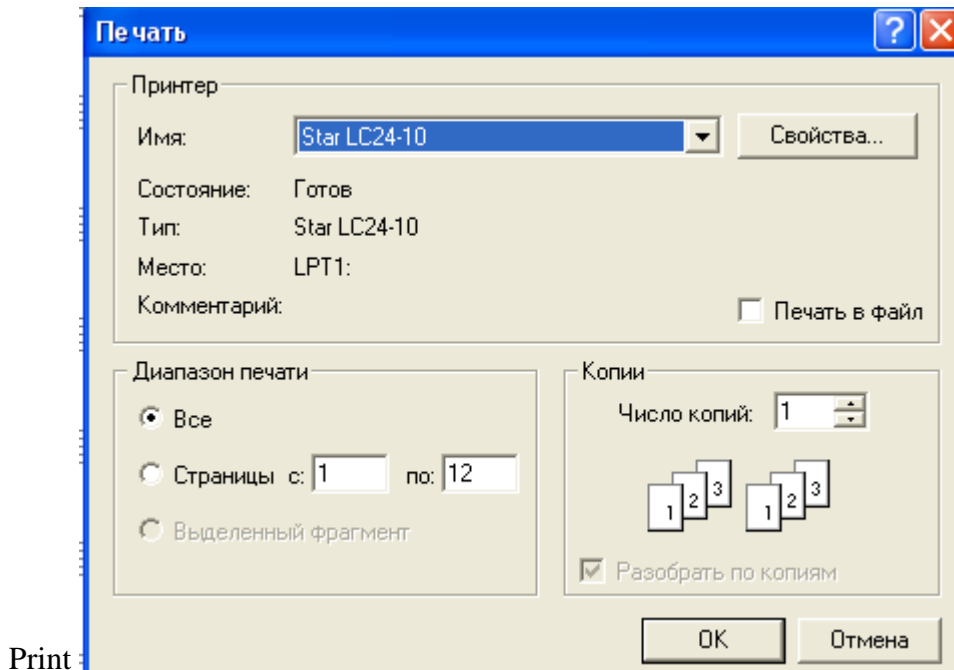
Печать

Принтер

Имя: Star LC24-10

Свойства...

Состояние: Готов

Тип: Star LC24-10

Место: LPT1:

Комментарий:

Печать в файл

Диапазон печати

Все

Страницы с: 1 по: 12

Выделенный фрагмент

Копии

Число копий: 1

1 2 3 1 2 3

Разобрать по копиям

OK

Отмена

Print